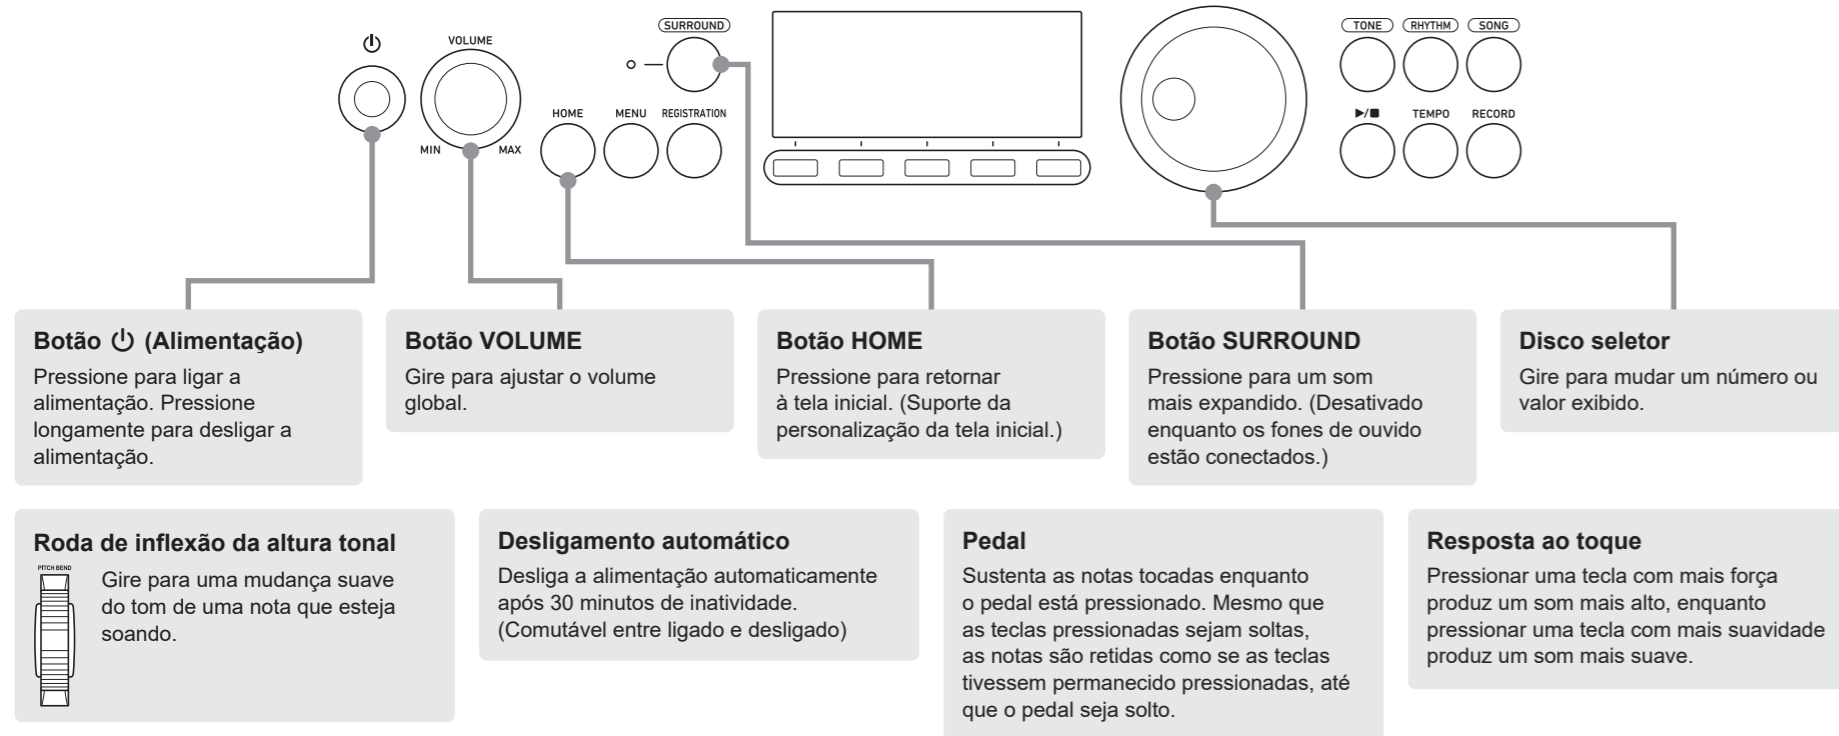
⏻

VOLUME

MIN MAX

SURROUND

HOME MENU REGISTRATION

TONE RHYTHM SONG

▶/■ TEMPO RECORD

**Botão ⏻ (Alimentação)**
Pressione para ligar a alimentação. Pressione longamente para desligar a alimentação.

**Botão VOLUME**
Gire para ajustar o volume global.

**Botão HOME**
Pressione para retornar à tela inicial. (Suporte da personalização da tela inicial.)

**Botão SURROUND**
Pressione para um som mais expandido. (Desativado enquanto os fones de ouvido estão conectados.)

**Disco seletor**
Gire para mudar um número ou valor exibido.

**Roda de inflexão da altura tonal**
PITCH BEND
Gire para uma mudança suave do tom de uma nota que esteja soando.

**Desligamento automático**
Desliga a alimentação automaticamente após 30 minutos de inatividade. (Comutável entre ligado e desligado)

**Pedal**
Sustenta as notas tocadas enquanto o pedal está pressionado. Mesmo que as teclas pressionadas sejam soltas, as notas são retidas como se as teclas tivessem permanecido pressionadas, até que o pedal seja solto.

**Resposta ao toque**
Pressionar uma tecla com mais força produz um som mais alto, enquanto pressionar uma tecla com mais suavidade produz um som mais suave.